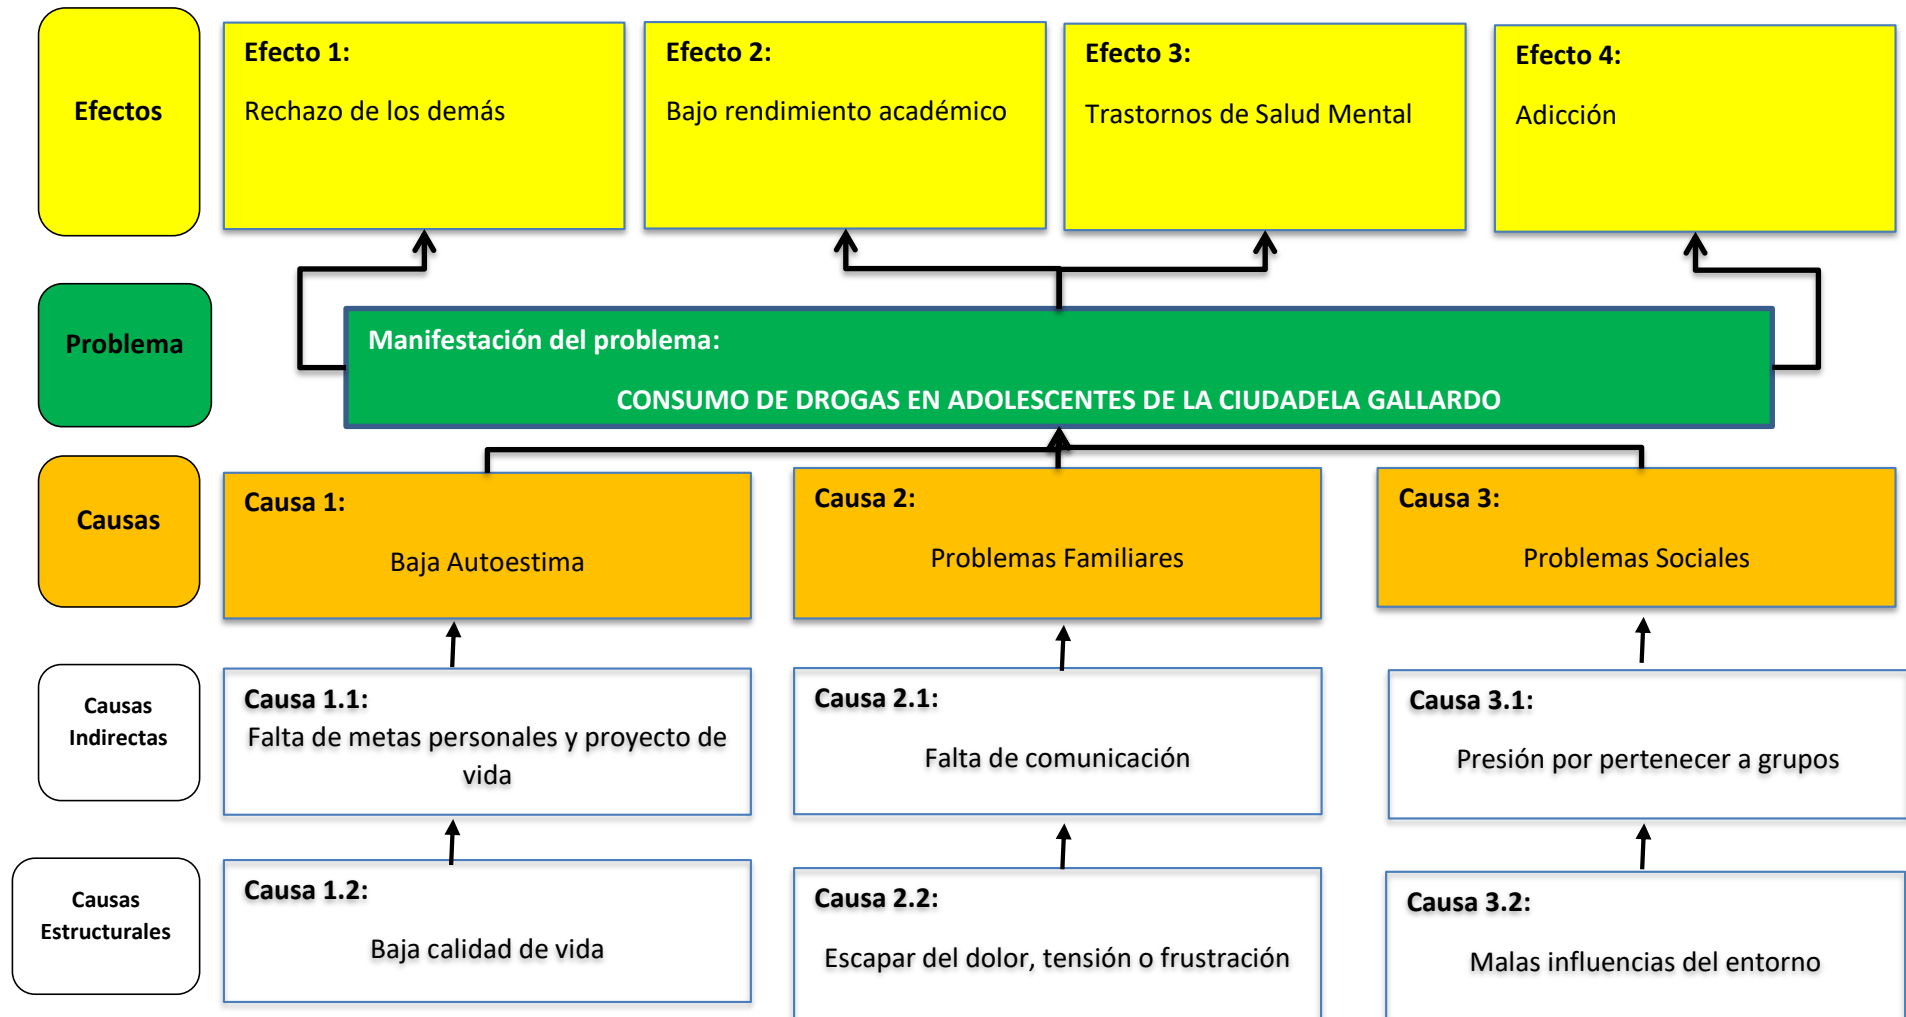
Efectos

Efecto 1:
Rechazo de los demás

Efecto 2:
Bajo rendimiento académico

Efecto 3:
Trastornos de Salud Mental

Efecto 4:
Adicción

Problema

Manifestación del problema:
CONSUMO DE DROGAS EN ADOLESCENTES DE LA CIUDADELA GALLARDO

Causas

Causa 1:
Baja Autoestima

Causa 2:
Problemas Familiares

Causa 3:
Problemas Sociales

Causas Indirectas

Causa 1.1:
Falta de metas personales y proyecto de vida

Causa 2.1:
Falta de comunicación

Causa 3.1:
Presión por pertenecer a grupos

Causas Estructurales

Causa 1.2:
Baja calidad de vida

Causa 2.2:
Escapar del dolor, tensión o frustración

Causa 3.2:
Malas influencias del entorno